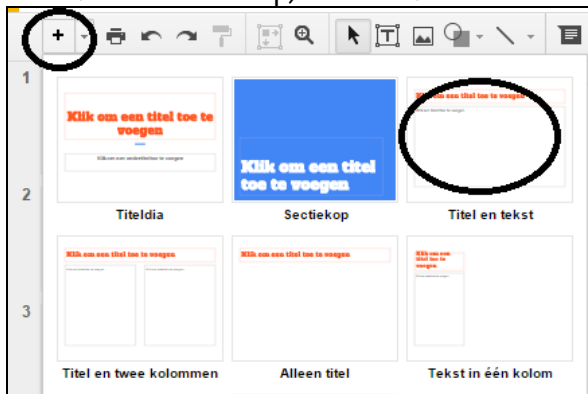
1

2

3

Klik om een titel toe te voegen

Klik om een ondertitel toe te voegen

Titeldia

Klik om een titel toe te voegen

Sectiekop

Klik om een titel toe te voegen

Klik om tekst toe te voegen

Titel en tekst

Klik om een titel toe te voegen

Klik om tekst toe te voegen

Klik om tekst toe te voegen

Titel en twee kolommen

Klik om een titel toe te voegen

Alleen titel

Klik om een titel toe te voegen

Klik om tekst toe te voegen

Tekst in één kolom